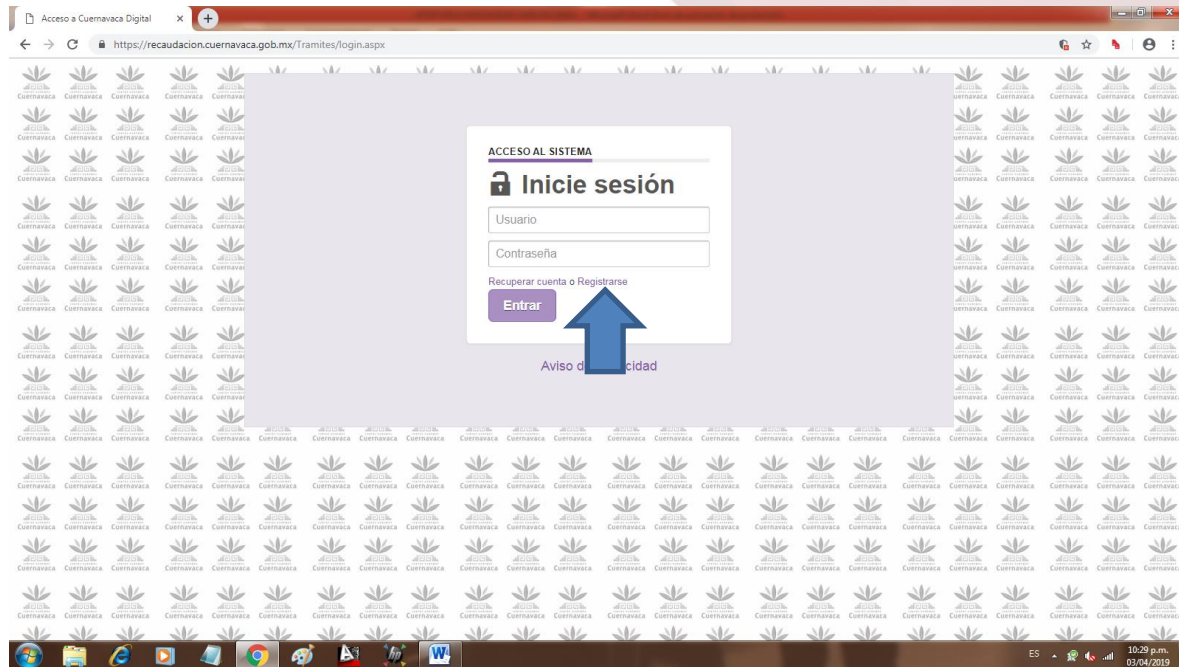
Acceso a Cuernavaca Digital

https://recaudacion.cuernavaca.gob.mx/Tramites/login.aspx

ACCESO AL SISTEMA

Inicie sesión

Usuario

Contraseña

Recuperar cuenta o Registrarse

Entrar

Aviso d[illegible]cidad

Cuernavaca

ES

10:29 p.m.
03/04/2019